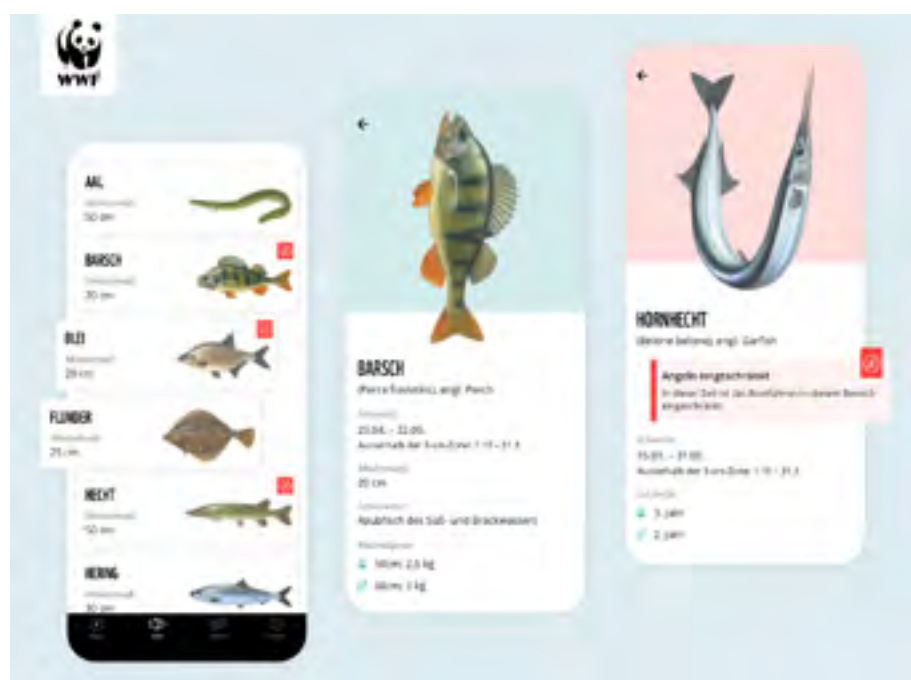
WWF

AAL
Mindestmaß
50 cm

BARSCH
Mindestmaß
20 cm

BLEI
Mindestmaß
28 cm

FLUNDER
Mindestmaß
25 cm

HECHT
Mindestmaß
50 cm

HERING
Mindestmaß
30 cm

BARSCH
(Perca fluviatilis), engl. Perch
Schonzeit
23.04. – 22.05.
Außerhalb der 3-sm-Zone: 1.11 – 31.3
Mindestmaß
20 cm
Lebensraum
Raubfisch des Süß- und Brackwassers
Rekordgewicht
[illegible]: 2,5 kg
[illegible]: 3 kg

HORNHECHT
(Belone belone), engl. Garfish
Angeln eingeschränkt
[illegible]
Schonzeit
15.01. – 31.03.
Außerhalb der 3-sm-Zone: 1.10 – 31.3
Lebensalter
3 Jahr
2 Jahr